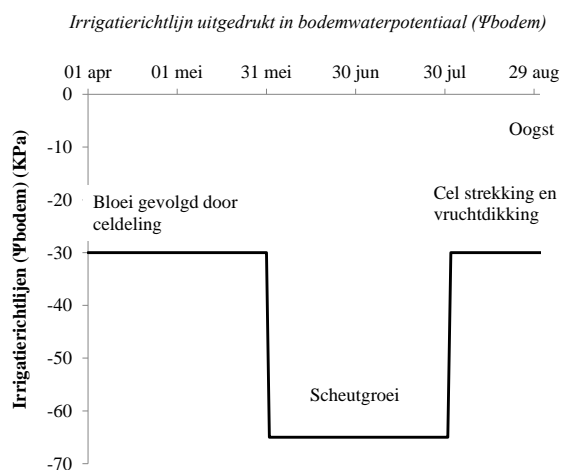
Irrigatierichtlijn uitgedrukt in bodemwaterpotentiaal (Ψbodem)

01 apr 01 mei 31 mei 30 jun 30 jul 29 aug

0
-10
-20
-30
-40
-50
-60
-70

Irrigatierichtlijen (Ψbodem) (KPa)

Oogst

Bloei gevolgd door celdeling

Cel strekking en vruchtdikking

Scheutgroei